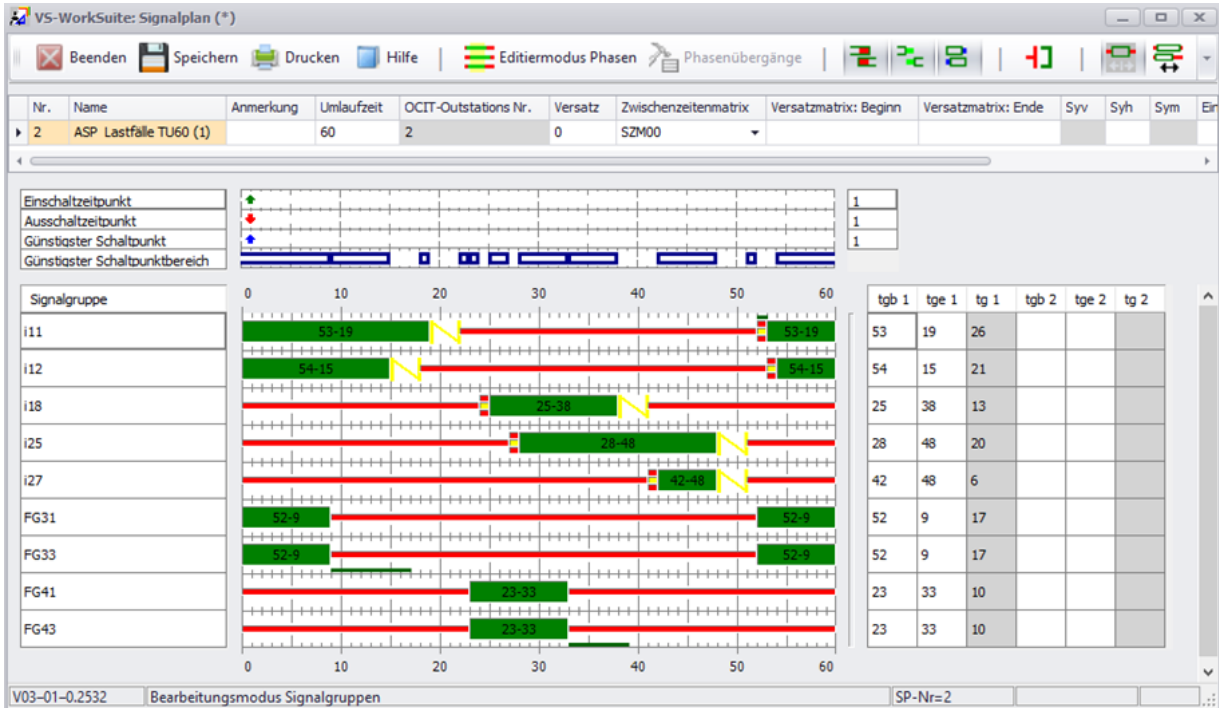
VS-WorkSuite: Signalplan (*)

Beenden Speichern Drucken Hilfe Editiermodus Phasen Phasenübergänge

| Nr. | Name | Anmerkung | Umlaufzeit | OCIT-Outstations Nr. | Versatz | Zwischenzeitenmatrix | Versatzmatrix: Beginn | Versatzmatrix: Ende | Syv | Syh | Sym | Ei |
|---|---|---|---|---|---|---|---|---|---|---|---|---|
| 2 | ASP Lastfälle TU60 (1) | | 60 | 2 | 0 | SZM00 | | | | | | |

Einschaltzeitpunkt 1
Ausschaltzeitpunkt 1
Günstigster Schaltpunkt 1
Günstigster Schaltpunktbereich

Signalgruppe
0 10 20 30 40 50 60

i11 53-19 53-19
i12 54-15 54-15
i18 25-38
i25 28-48
i27 42-48
FG31 52-9 52-9
FG33 52-9 52-9
FG41 23-33
FG43 23-33

0 10 20 30 40 50 60

| tgb 1 | tge 1 | tg 1 | tgb 2 | tge 2 | tg 2 |
|---|---|---|---|---|---|
| 53 | 19 | 26 | | | |
| 54 | 15 | 21 | | | |
| 25 | 38 | 13 | | | |
| 28 | 48 | 20 | | | |
| 42 | 48 | 6 | | | |
| 52 | 9 | 17 | | | |
| 52 | 9 | 17 | | | |
| 23 | 33 | 10 | | | |
| 23 | 33 | 10 | | | |

V03-01-0.2532 Bearbeitungsmodus Signalgruppen SP-Nr=2